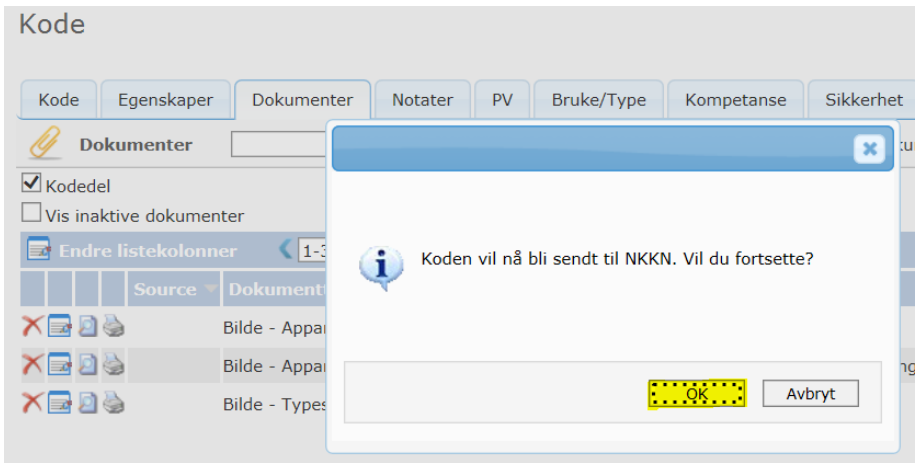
Kode

Kode | Egenskaper | Dokumenter | Notater | PV | Bruke/Type | Kompetanse | Sikkerhet

Dokumenter

☑ Kodedel
☐ Vis inaktive dokumenter

Endre listekolonner 1-3

Source | Dokument

Bilde - Appar
Bilde - Appar
Bilde - Types

Koden vil nå bli sendt til NKKN. Vil du fortsette?

OK | Avbryt